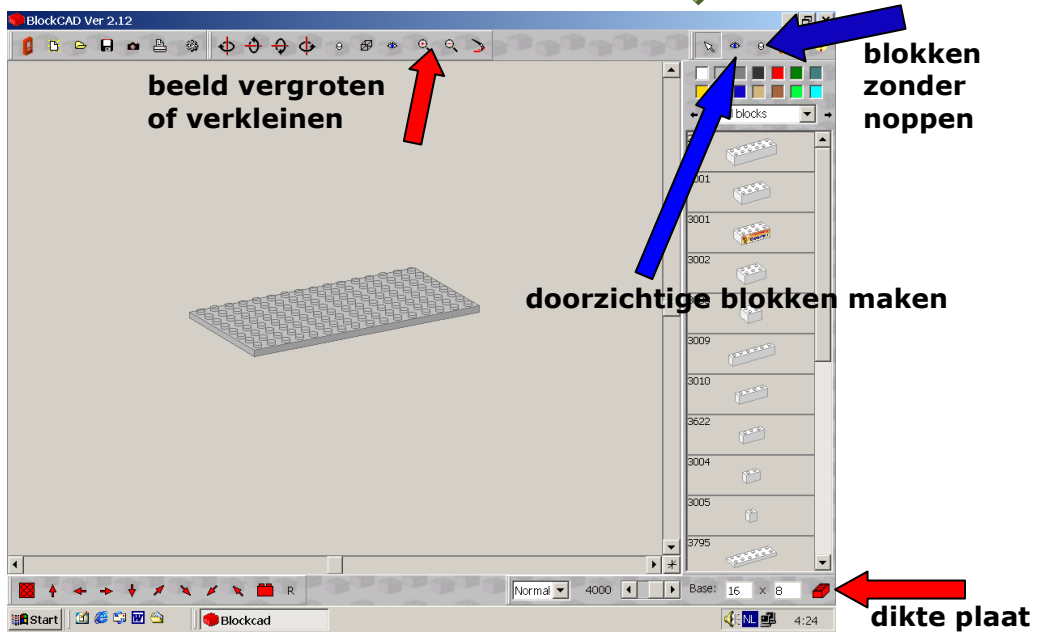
BlockCAD Ver 2.12

beeld vergroten of verkleinen

blokken zonder noppen

blocks

201

3001

3002

doorzichtige blokken maken

3009

3010

3622

3004

3005

3795

R

Normal

4000

Base: 16 x 8

dikte plaat

Start

Blockcad

NL

4:24